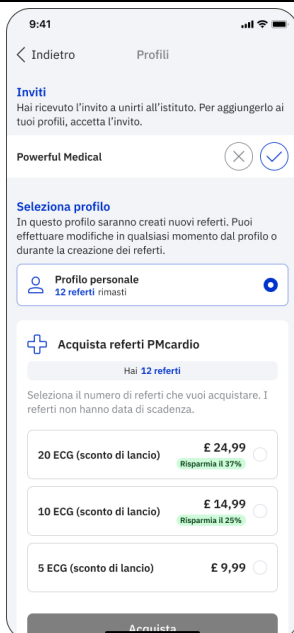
9:41

Indietro Profili

Inviti
Hai ricevuto l'invito a unirti all'istituto. Per aggiungerlo ai tuoi profili, accetta l'invito.

Powerful Medical

Seleziona profilo
In questo profilo saranno creati nuovi referti. Puoi effettuare modifiche in qualsiasi momento dal profilo o durante la creazione dei referti.

Profilo personale
12 referti rimasti

Acquista referti PMcardio

Hai 12 referti

Seleziona il numero di referti che vuoi acquistare. I referti non hanno data di scadenza.

20 ECG (sconto di lancio) £ 24,99 Risparmia il 37%

10 ECG (sconto di lancio) £ 14,99 Risparmia il 25%

5 ECG (sconto di lancio) £ 9,99

Acquista